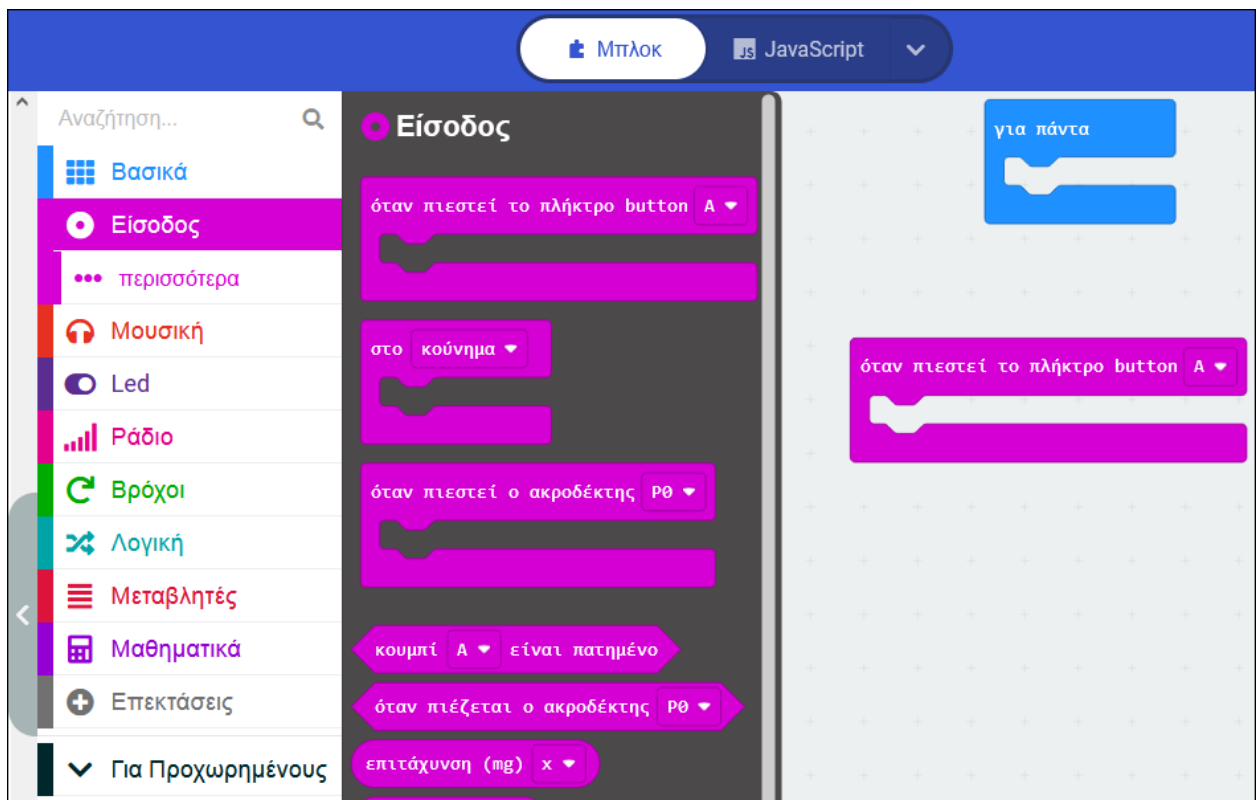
Μπλοκ
JS JavaScript

Αναζήτηση...

Βασικά
Είσοδος
περισσότερα
Μουσική
Led
Ράδιο
Βρόχοι
Λογική
Μεταβλητές
Μαθηματικά
Επεκτάσεις
Για Προχωρημένους

Είσοδος

όταν πιεστεί το πλήκτρο button A

στο κούνημα

όταν πιεστεί ο ακροδέκτης P0

κουμπί A είναι πατημένο

όταν πιέζεται ο ακροδέκτης P0

επιτάχυνση (mg) x

για πάντα

όταν πιεστεί το πλήκτρο button A